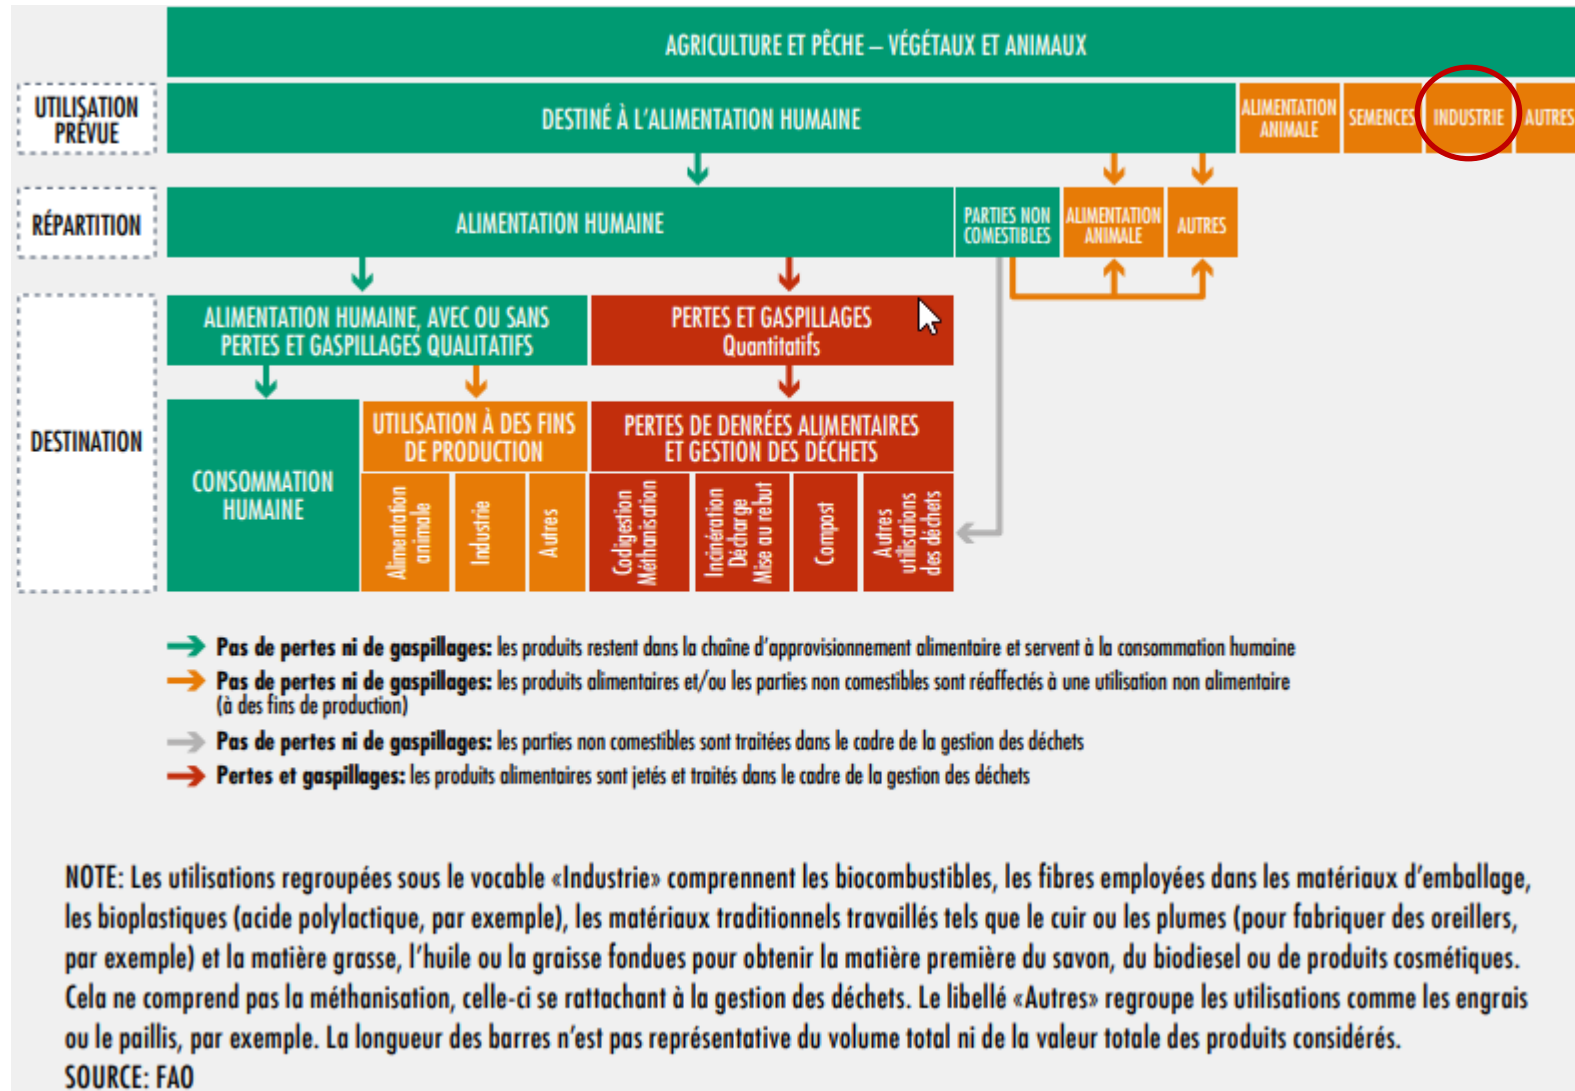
AGRICULTURE ET PÊCHE – VÉGÉTAUX ET ANIMAUX

UTILISATION PRÉVUE

DESTINÉ À L'ALIMENTATION HUMAINE

ALIMENTATION ANIMALE

SEMENCES

INDUSTRIE

AUTRES

RÉPARTITION

ALIMENTATION HUMAINE

PARTIES NON COMESTIBLES

ALIMENTATION ANIMALE

AUTRES

DESTINATION

ALIMENTATION HUMAINE, AVEC OU SANS PERTES ET GASPILLAGES QUALITATIFS

PERTES ET GASPILLAGES Quantitatifs

CONSOMMATION HUMAINE

UTILISATION À DES FINS DE PRODUCTION

Alimentation animale

Industrie

Autres

PERTES DE DENRÉES ALIMENTAIRES ET GESTION DES DÉCHETS

Codigestion Méthanisation

Incinération Décharge Mise au rebut

Compost

Autres utilisations des déchets

Pas de pertes ni de gaspillages: les produits restent dans la chaîne d'approvisionnement alimentaire et servent à la consommation humaine

Pas de pertes ni de gaspillages: les produits alimentaires et/ou les parties non comestibles sont réaffectés à une utilisation non alimentaire (à des fins de production)

Pas de pertes ni de gaspillages: les parties non comestibles sont traitées dans le cadre de la gestion des déchets

Pertes et gaspillages: les produits alimentaires sont jetés et traités dans le cadre de la gestion des déchets

NOTE: Les utilisations regroupées sous le vocable «Industrie» comprennent les biocombustibles, les fibres employées dans les matériaux d'emballage, les bioplastiques (acide polylactique, par exemple), les matériaux traditionnels travaillés tels que le cuir ou les plumes (pour fabriquer des oreillers, par exemple) et la matière grasse, l'huile ou la graisse fondues pour obtenir la matière première du savon, du biodiesel ou de produits cosmétiques. Cela ne comprend pas la méthanisation, celle-ci se rattachant à la gestion des déchets. Le libellé «Autres» regroupe les utilisations comme les engrais ou le paillis, par exemple. La longueur des barres n'est pas représentative du volume total ni de la valeur totale des produits considérés.
SOURCE: FAO